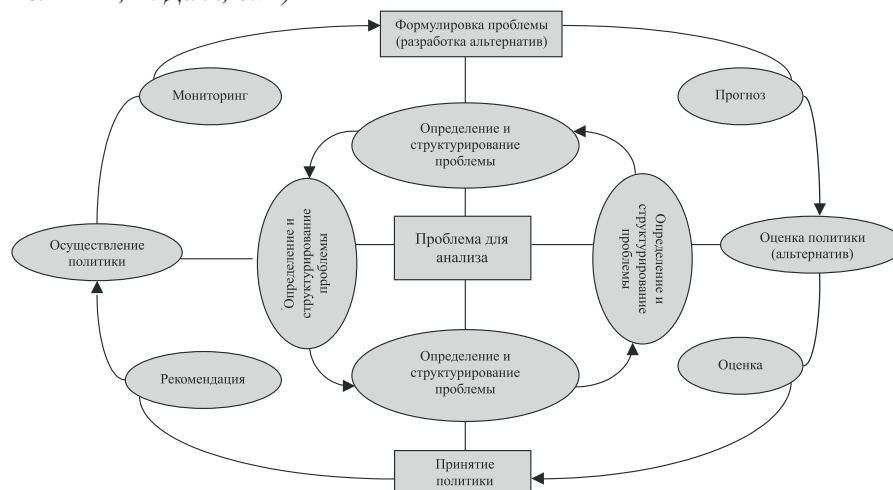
Формулировка проблемы (разработка альтернатив)

Мониторинг

Прогноз

Определение и структурирование проблемы

Определение и структурирование проблемы

Проблема для анализа

Определение и структурирование проблемы

Осуществление политики

Оценка политики (альтернатив)

Определение и структурирование проблемы

Рекомендация

Оценка

Принятие политики